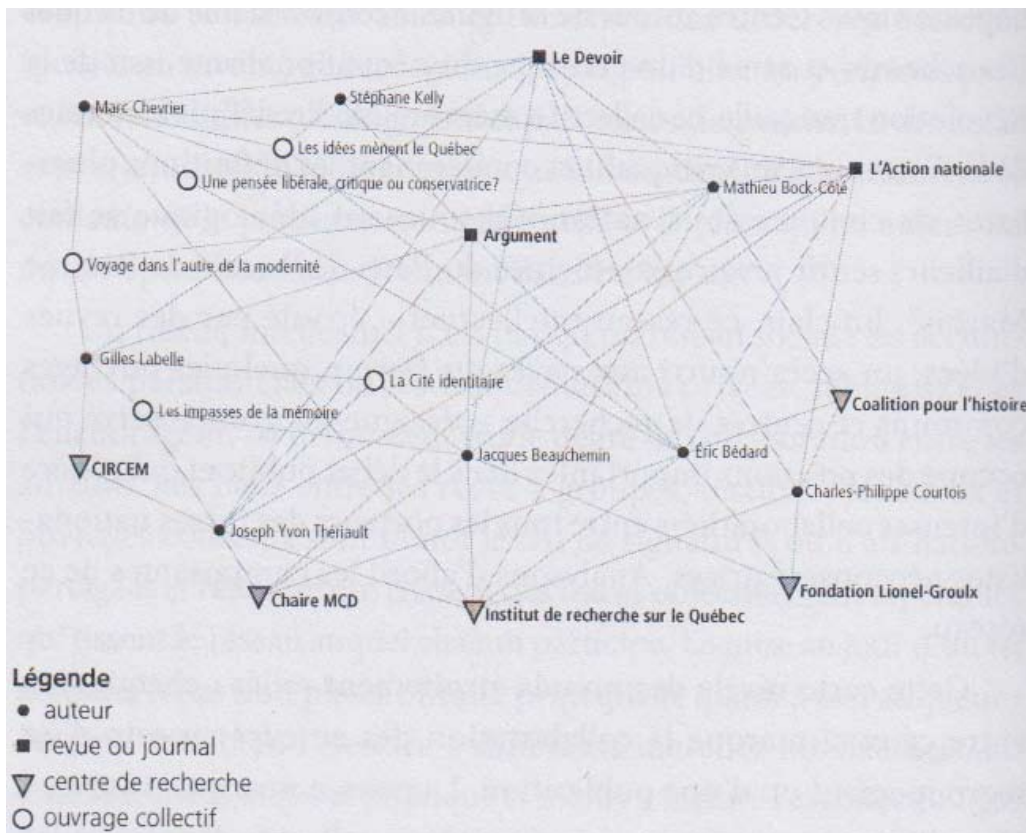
Le Devoir

Marc Chevrier

Stéphane Kelly

Les idées mènent le Québec

Une pensée libérale, critique ou conservatrice?

L'Action nationale

Mathieu Bock-Côté

Argument

Voyage dans l'autre de la modernité

Gilles Labelle

La Cité identitaire

Les impasses de la mémoire

Coalition pour l'histoire

CIRCEM

Jacques Beauchemin

Éric Bédard

Charles-Philippe Courtois

Joseph Yvon Thériault

Chaire MCD

Institut de recherche sur le Québec

Fondation Lionel-Groulx

Légende
auteur
revue ou journal
centre de recherche
ouvrage collectif